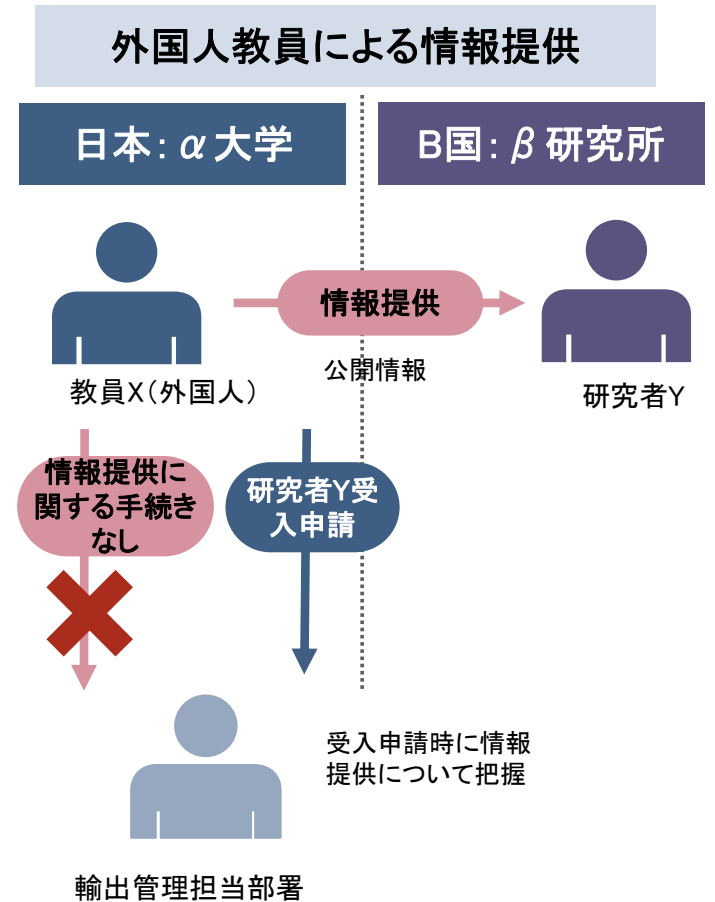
外国人教員による情報提供

日本：$\alpha$大学

B国：$\beta$研究所

情報提供

公開情報

教員X（外国人）

研究者Y

情報提供に関する手続きなし

研究者Y受入申請

受入申請時に情報提供について把握

輸出管理担当部署